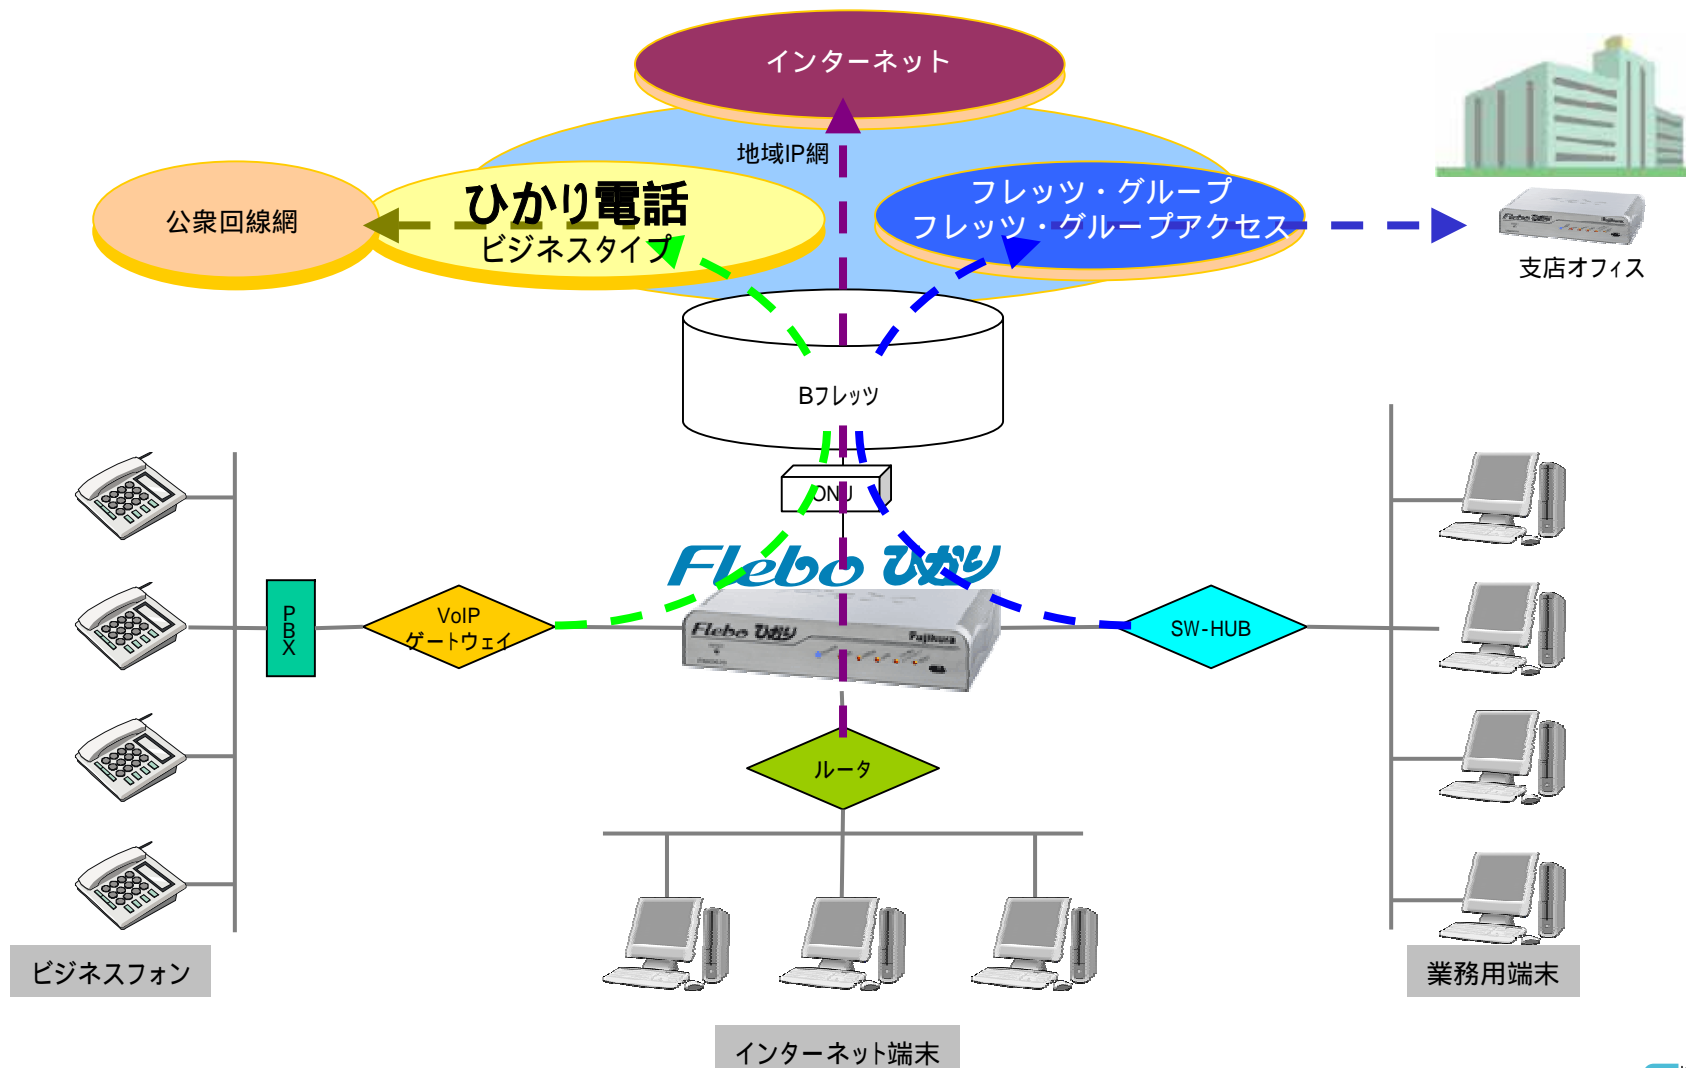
インターネット

地域IP網

公衆回線網

ひかり電話
ビジネスタイプ

フレッツ・グループ
フレッツ・グループアクセス

支店オフィス

Bフレッツ

ONU

Flebo ひかり

PBX

VoIP
ゲートウェイ

SW-HUB

ルータ

ビジネスフォン

業務用端末

インターネット端末